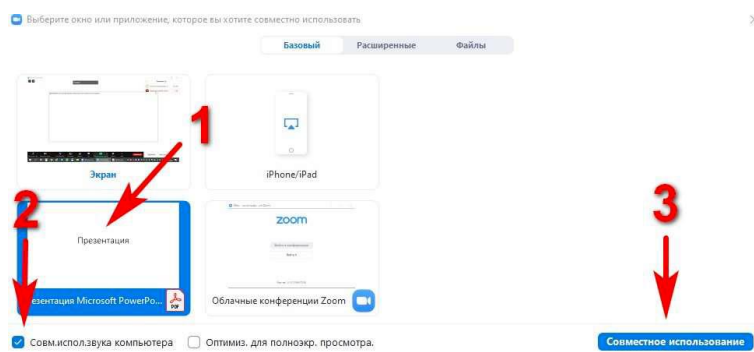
Выберите окно или приложение, которое вы хотите совместно использовать

Базовый Расширенные Файлы

Экран

iPhone/iPad

1

2

Презентация

зентация Microsoft PowerPo

zoom

Облачные конференции Zoom

3

Совм.испол.звука компьютера

Оптимиз. для полноэкр. просмотра.

Совместное использование